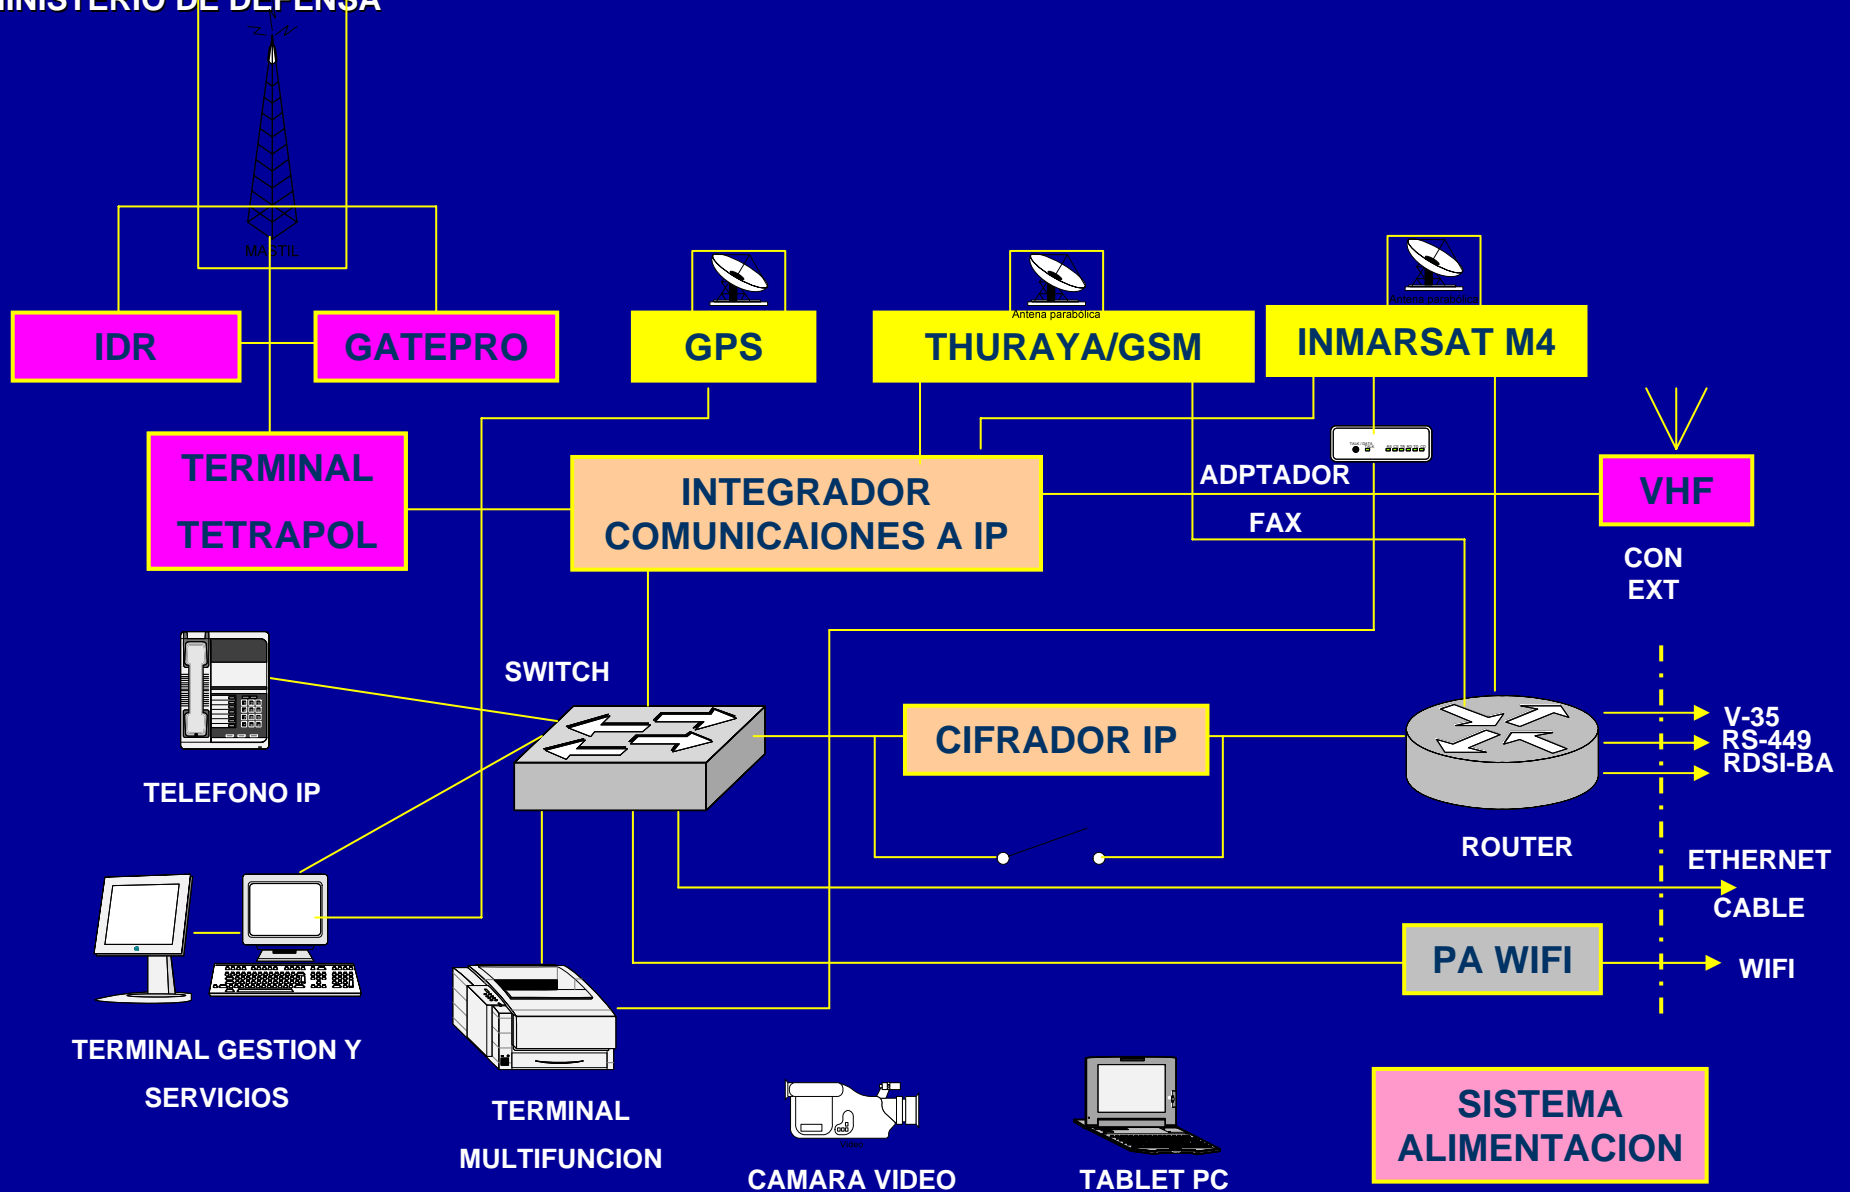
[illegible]INISTERIO DE DEFENSA

MASTIL

IDR

GATEPRO

GPS

Antena parabolica

THURAYA/GSM

Antena parabolica

INMARSAT M4

TERMINAL TETRAPOL

INTEGRADOR COMUNICAIONES A IP

ADPTADOR

FAX

VHF

CON EXT

SWITCH

TELEFONO IP

CIFRADOR IP

ROUTER

V-35
RS-449
RDSI-BA

ETHERNET

CABLE

PA WIFI

WIFI

TERMINAL GESTION Y SERVICIOS

TERMINAL MULTIFUNCION

CAMARA VIDEO

TABLET PC

SISTEMA ALIMENTACION